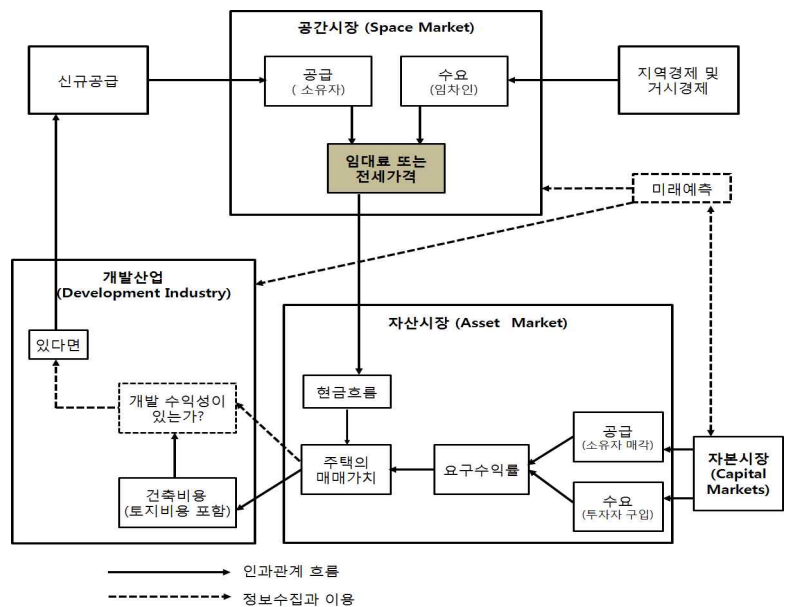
공간시장 (Space Market)

신규공급

공급
(소유자)

수요
(임차인)

지역경제 및 거시경제

임대료 또는 전세가격

미래예측

개발산업
(Development Industry)

자산시장 (Asset Market)

있다면

현금흐름

개발 수익성이 있는가?

공급
(소유자 매각)

주택의 매매가치

요구수익률

자본시장
(Capital Markets)

건축비용
(토지비용 포함)

수요
(투자자 구입)

인과관계 흐름

정보수집과 이용